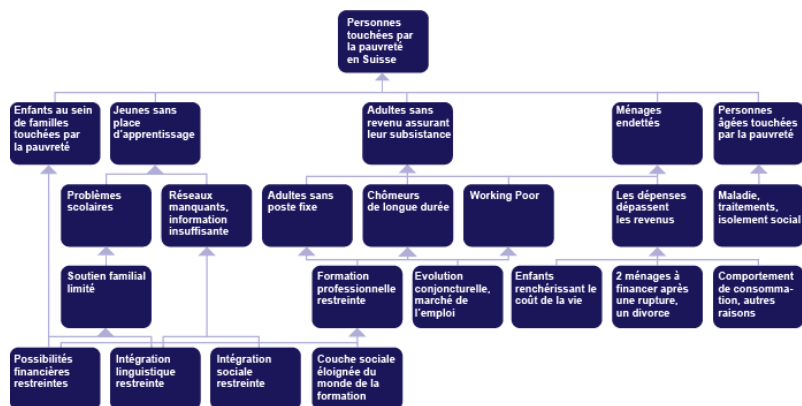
Personnes touchées par la pauvreté en Suisse

Enfants au sein de familles touchées par la pauvreté

Jeunes sans place d'apprentissage

Adultes sans revenu assurant leur subsistance

Ménages endettés

Personnes âgées touchées par la pauvreté

Problèmes scolaires

Réseaux manquants, information insuffisante

Adultes sans poste fixe

Chômeurs de longue durée

Working Poor

Les dépenses dépassent les revenus

Maladie, traitements, isolement social

Soutien familial limité

Formation professionnelle restreinte

Evolution conjoncturelle, marché de l'emploi

Enfants renchérissant le coût de la vie

2 ménages à financer après une rupture, un divorce

Comportement de consommation, autres raisons

Possibilités financières restreintes

Intégration linguistique restreinte

Intégration sociale restreinte

Couche sociale éloignée du monde de la formation